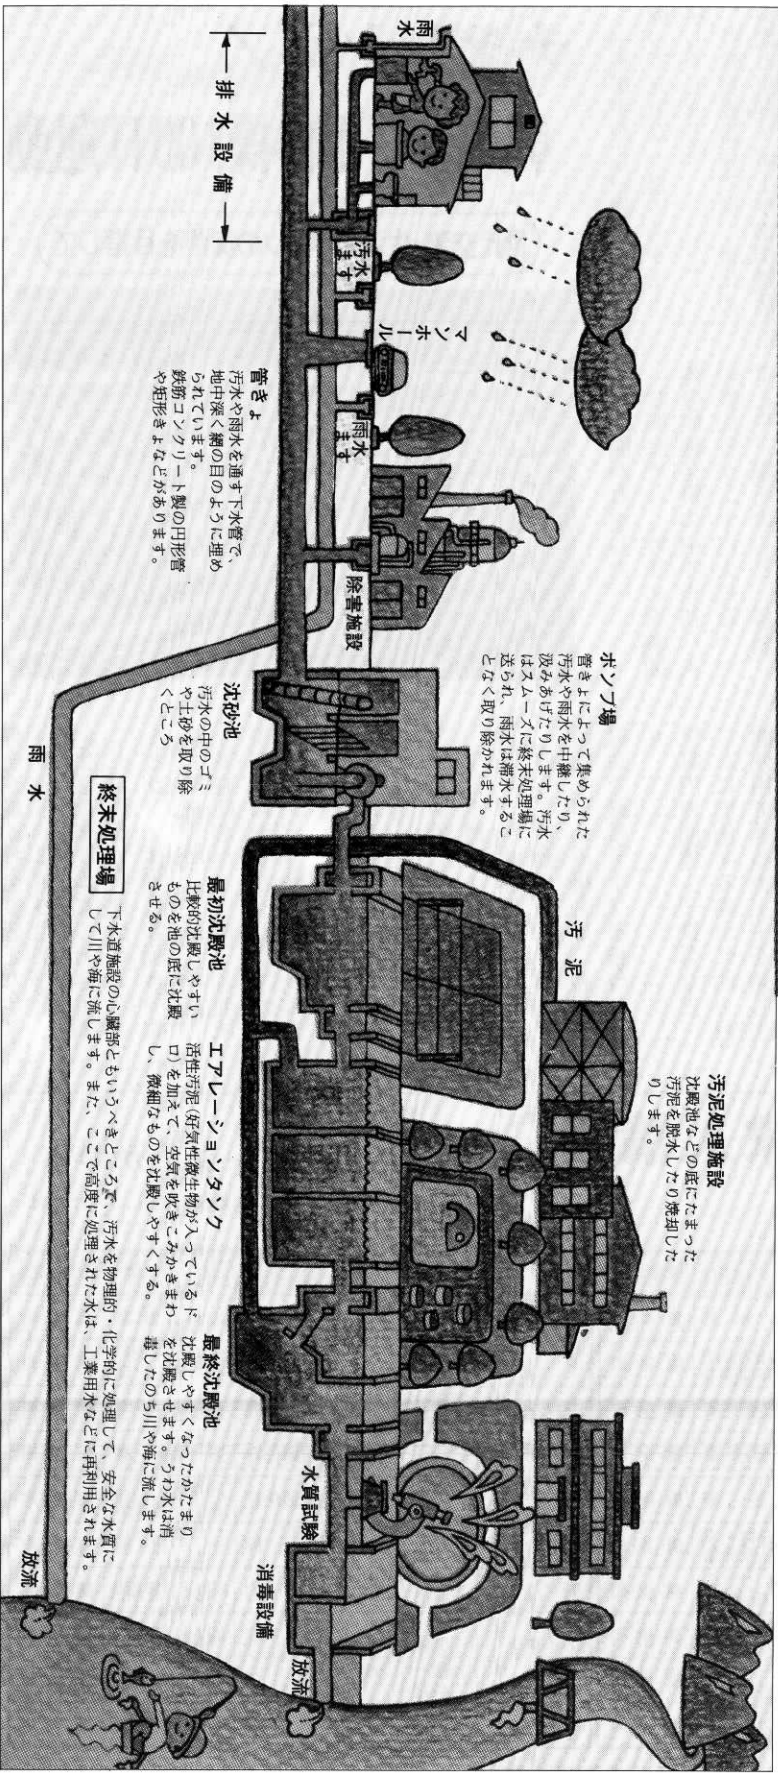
雨水

排水設備

汚水ます

マンホール

雨水ます

管きょ
汚水や雨水を通す下水管で、地中深く網の目のように埋められています。鉄筋コンクリート製の円形管や矩形きょなどがあります。

除害施設

ポンプ場
管きょによって集められた汚水や雨水を中継したり、汲みあげたりします。汚水はスムーズに終末処理場に送られ、雨水は滞水することなく取り除かれます。

沈砂池
汚水の中のゴミや土砂を取り除くところ

雨水

終末処理場

汚泥

最初沈殿池
比較的沈殿しやすいものを池の底に沈殿させる。

汚泥処理施設
沈殿池などの底にたまった汚泥を脱水したり焼却したりします。

エアレーションタンク
活性汚泥（好気性微生物が入っているドロ）を加えて、空気を吹きこみかきまわし、微細なものを沈殿しやすくする。

下水道施設の心臓部ともいうべきところで、汚水を物理的・化学的に処理して、安全な水質にして川や海に流します。また、ここで高度に処理された水は、工業用水などに再利用されます。

最終沈殿池
沈殿しやすくなったかたまりを沈殿させます。うわ水は消毒したのち川や海に流します。

水質試験

消毒設備

放流

放流